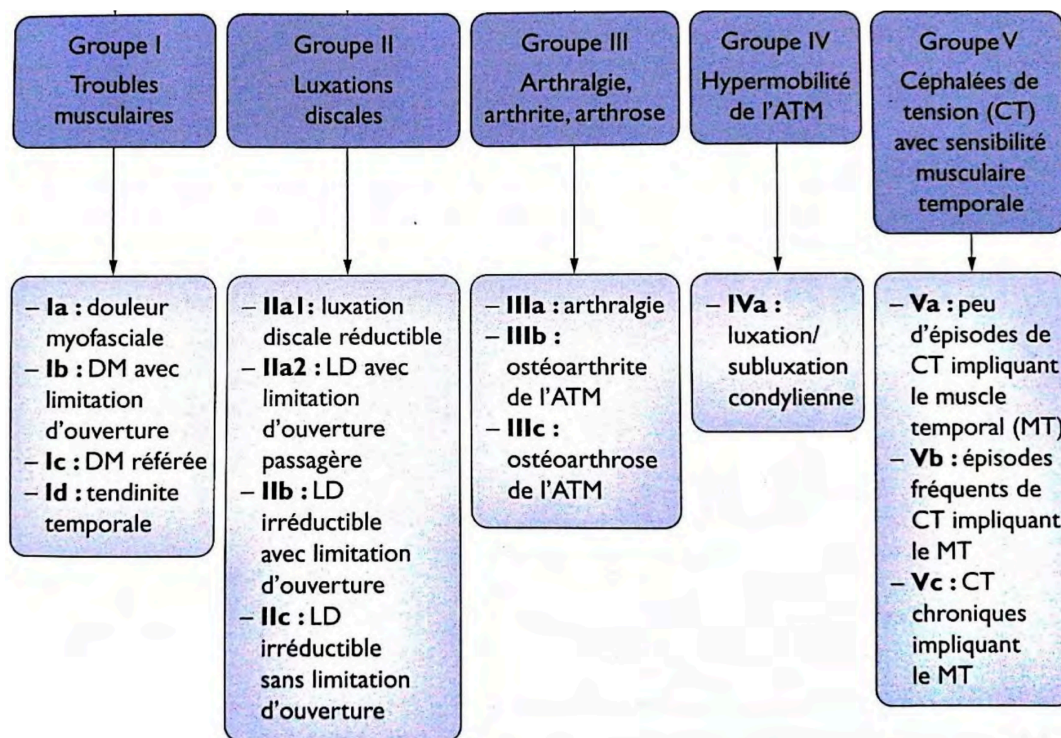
Groupe I
Troubles musculaires

Groupe II
Luxations discales

Groupe III
Arthralgie, arthrite, arthrose

Groupe IV
Hypermobilité de l'ATM

Groupe V
Céphalées de tension (CT) avec sensibilité musculaire temporale

– **Ia :** douleur myofasciale
– **Ib :** DM avec limitation d'ouverture
– **Ic :** DM référée
– **Id :** tendinite temporale

– **IIa1 :** luxation discale réductible
– **IIa2 :** LD avec limitation d'ouverture passagère
– **IIb :** LD irréductible avec limitation d'ouverture
– **IIc :** LD irréductible sans limitation d'ouverture

– **IIIa :** arthralgie
– **IIIb :** ostéoarthrite de l'ATM
– **IIIc :** ostéoarthrose de l'ATM

– **IVa :** luxation/ subluxation condylienne

– **Va :** peu d'épisodes de CT impliquant le muscle temporal (MT)
– **Vb :** épisodes fréquents de CT impliquant le MT
– **Vc :** CT chroniques impliquant le MT